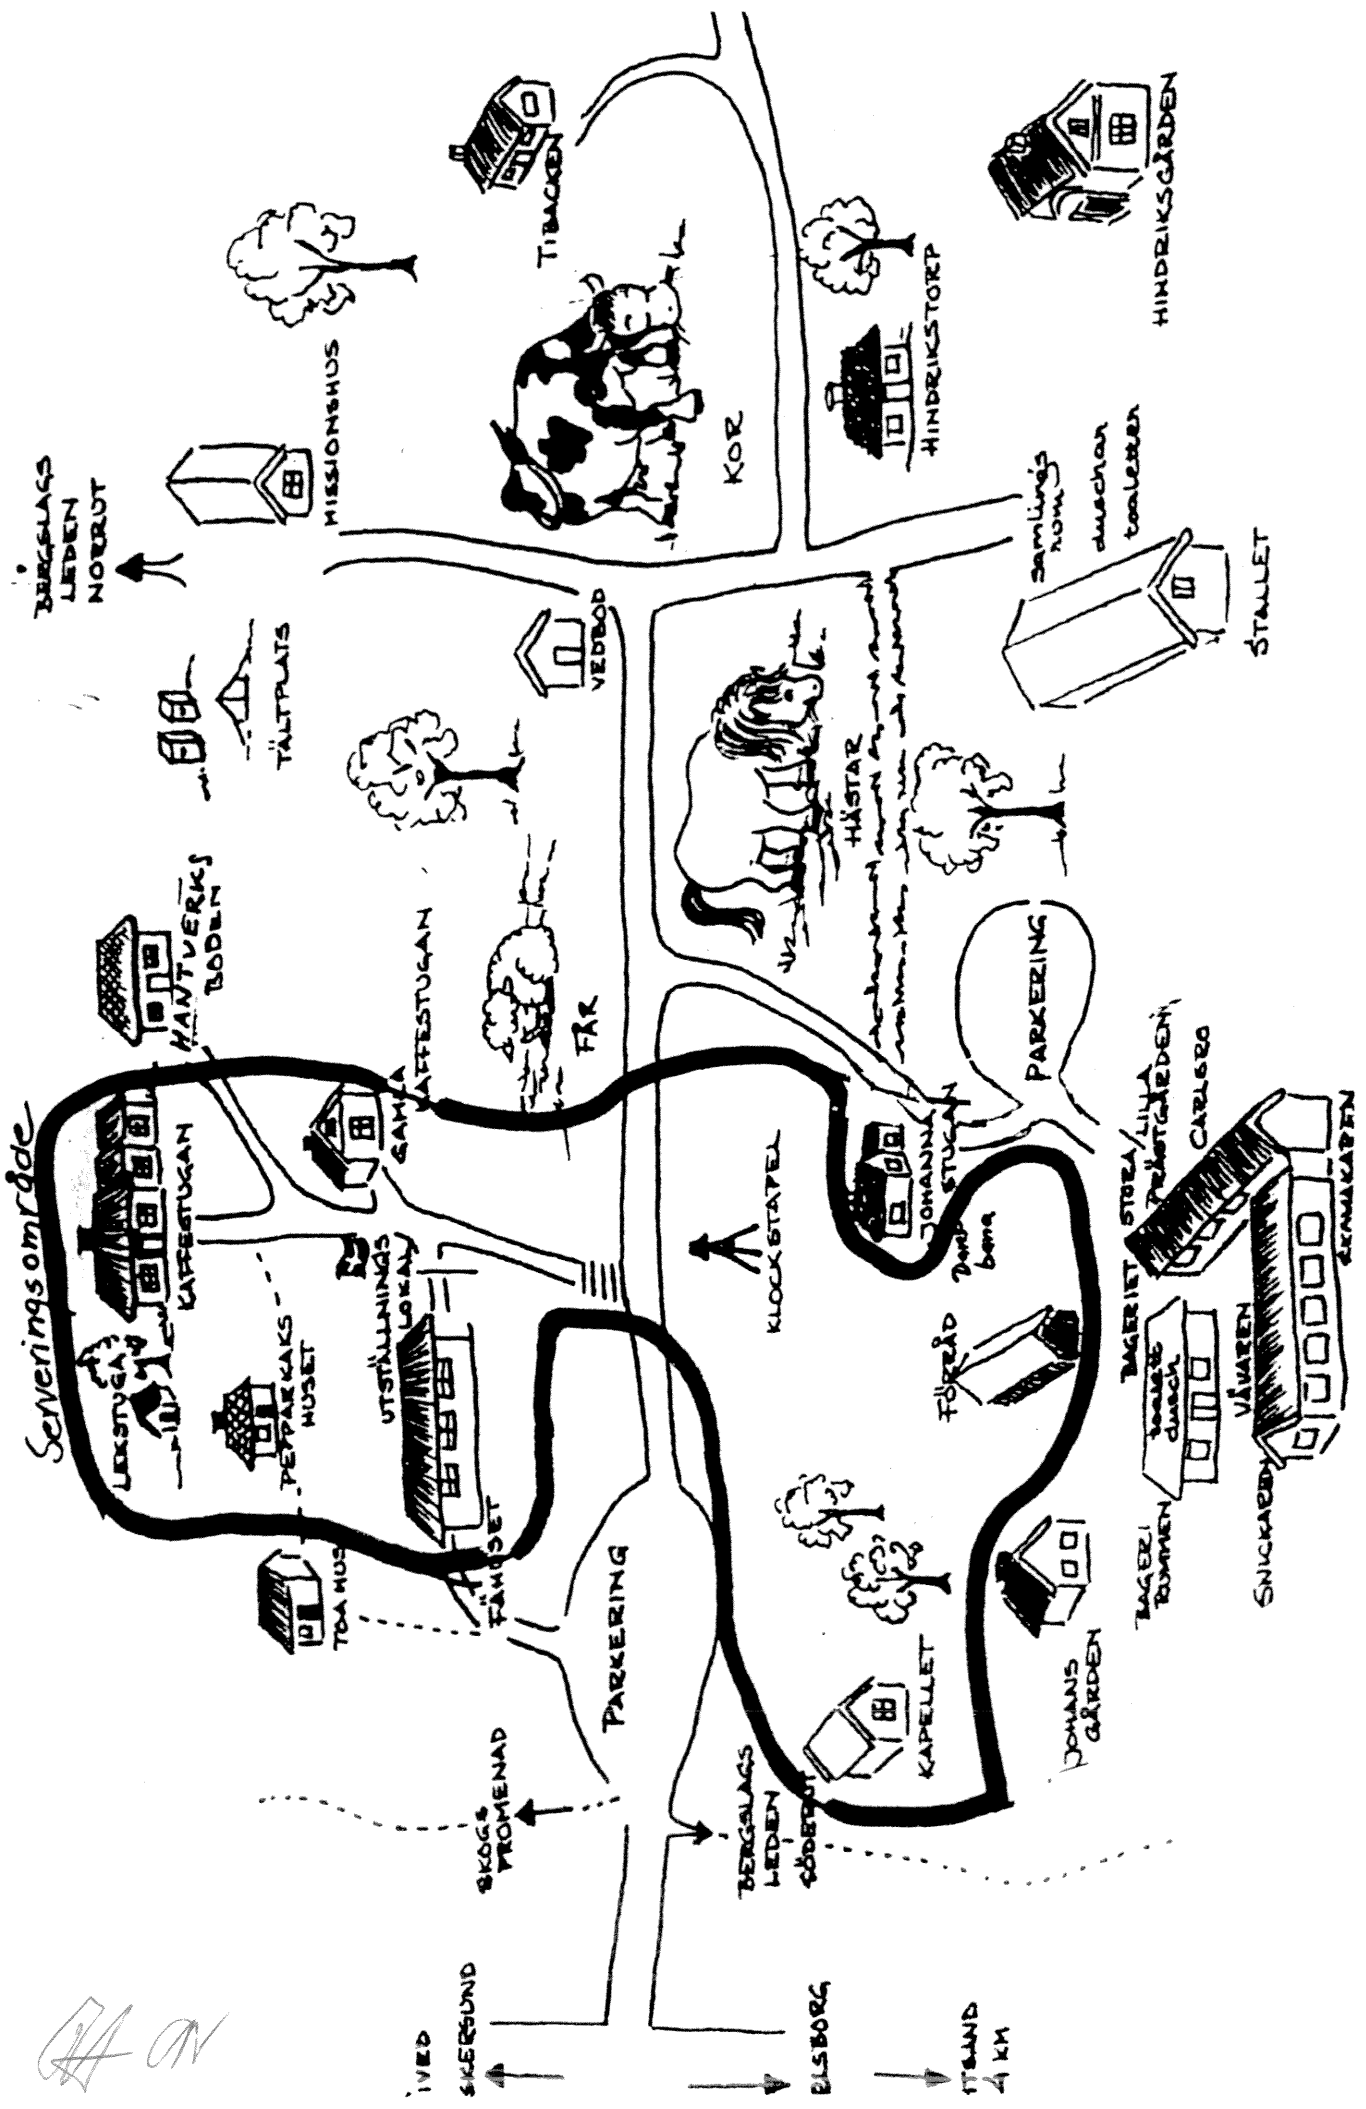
Serveringsområde

LEKSTUGA

KAFFESTUGAN

PEPPARKAKS HUSET

UTSTÄLLNINGS LOKAL

GAMLA KAFFESTUGAN

HANTVERKS BODEN

TOA HUS

FÄHUSET

PARKERING

SKOGS PROMENAD

BERGSLAGS LEDEN SÖDERUT

KAPELLET

JOHANS GÅRDEN

FÖRRÅD

KLOCKSTAPEL

JOHANNA STUGAN

Dans bana

PARKERING

FÅR

TÄLTPLATS

VEDBOD

HÄSTAR

STALLET

samlings rum duschar toaletter

BERGSLAGS LEDEN NORRUT

MISSIONSHUS

KOR

HINDRIKSTORP

TIBACKEN

HINDRIKSGÅRDEN

STORA/LILLA DRÄNGGÅRDEN

CARLBRO

BAGERIET

toalett dusch

VÅRAN

SNICKARBOD

BAGERI RUMMEN

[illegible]VED

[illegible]SKERSUND

ELSBORG

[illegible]TSJAND 4 KM